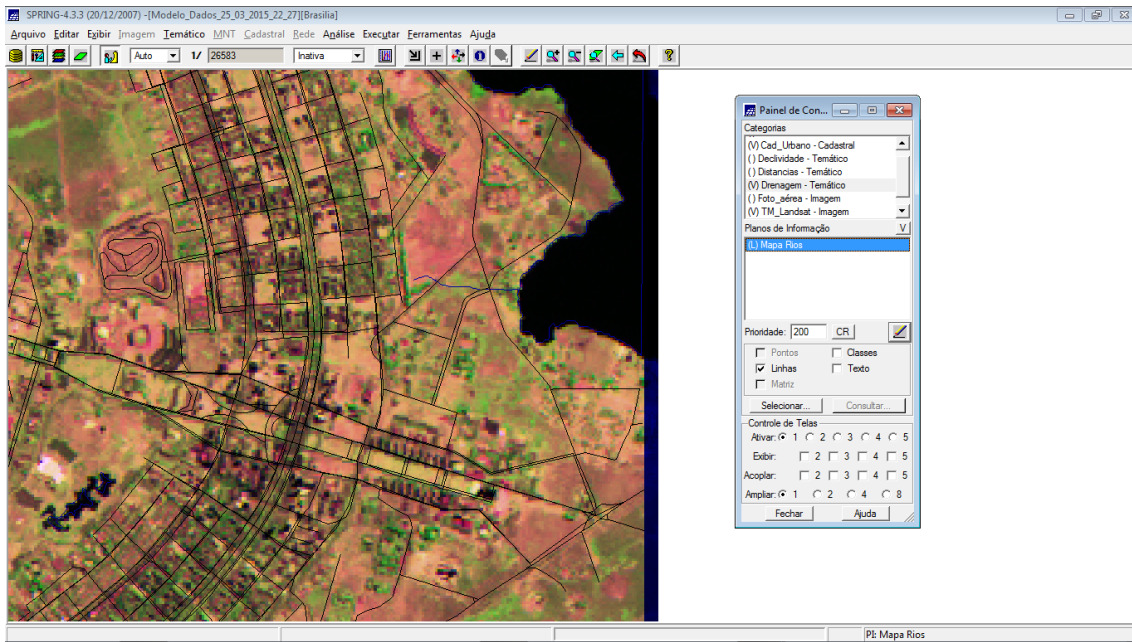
SPRING-4.3.3 (20/12/2007) -[Modelo_Dados_25_03_2015_22_27][Brasilia]

Arquivo Editar Exibir Imagem Temático MNT Cadastral Rede Análise Executar Ferramentas Ajuda

Auto 1/ 26583 Inativa

Painel de Con...

Categorias

(V) Cad_Urbano - Cadastral
( ) Declividade - Temático
( ) Distancias - Temático
(V) Drenagem - Temático
( ) Foto_aérea - Imagem
(V) TM_Landsat - Imagem

Planos de Informação V

(L) Mapa Rios

Prioridade: 200 CR

Pontos Classes
Linhas Texto
Matriz

Selecionar... Consultar...

Controle de Telas

Ativar: 1 2 3 4 5
Exibir: 2 3 4 5
Acoplar: 2 3 4 5
Ampliar: 1 2 4 8

Fechar Ajuda

PI: Mapa Rios